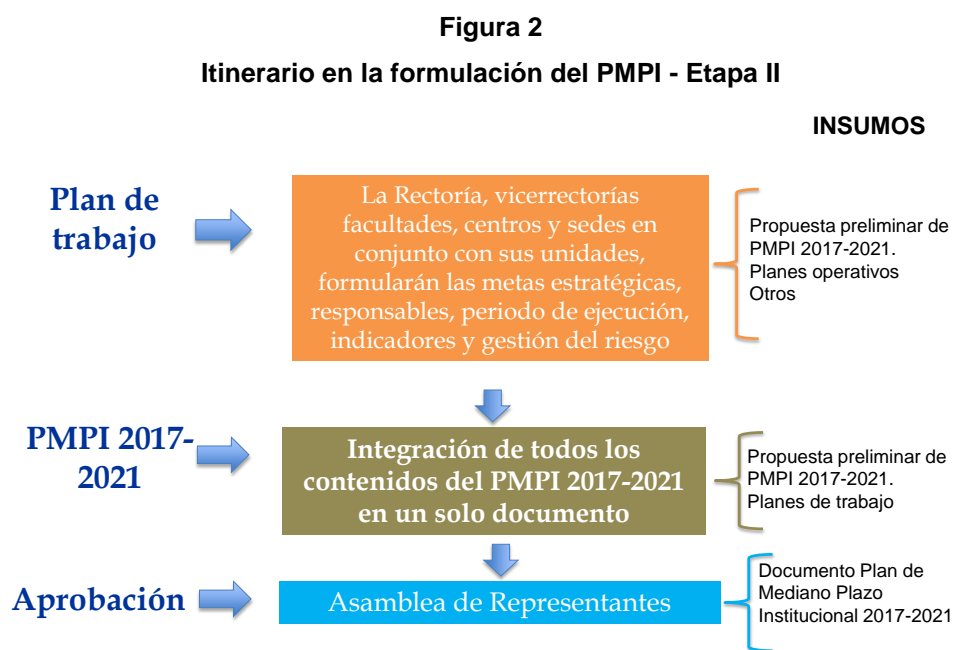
Figura 2

Itinerario en la formulación del PMPI - Etapa II

INSUMOS

Plan de trabajo

La Rectoría, vicerrectorías facultades, centros y sedes en conjunto con sus unidades, formularán las metas estratégicas, responsables, periodo de ejecución, indicadores y gestión del riesgo

Propuesta preliminar de PMPI 2017-2021.
Planes operativos
Otros

PMPI 2017-2021

Integración de todos los contenidos del PMPI 2017-2021 en un solo documento

Propuesta preliminar de PMPI 2017-2021.
Planes de trabajo

Aprobación

Asamblea de Representantes

Documento Plan de Mediano Plazo Institucional 2017-2021